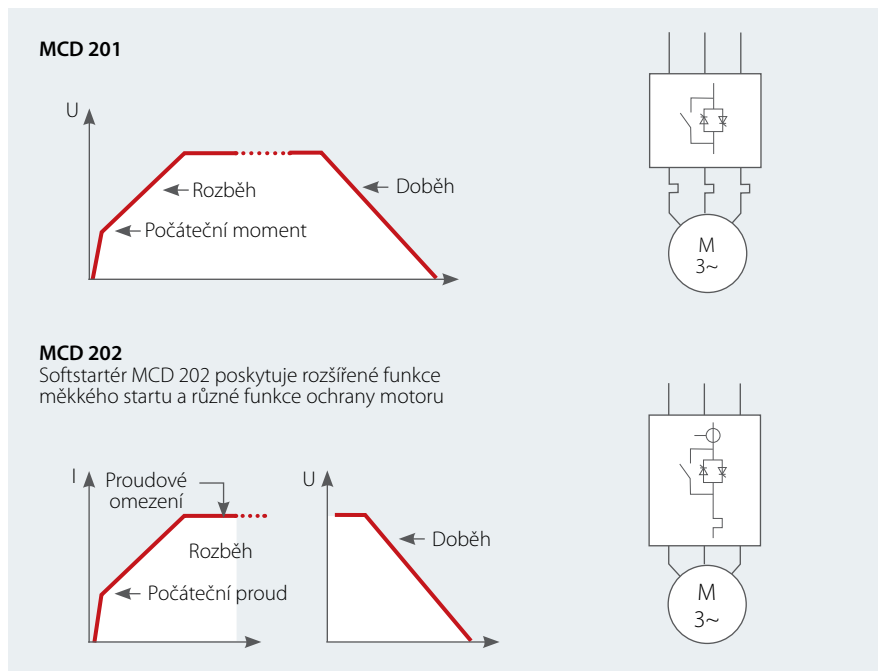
MCD 201

U

Rozběh

Doběh

Počáteční moment

M
3~

MCD 202
Softstartér MCD 202 poskytuje rozšířené funkce měkkého startu a různé funkce ochrany motoru

I

Proudové omezení

Rozběh

Počáteční proud

U

Doběh

M
3~